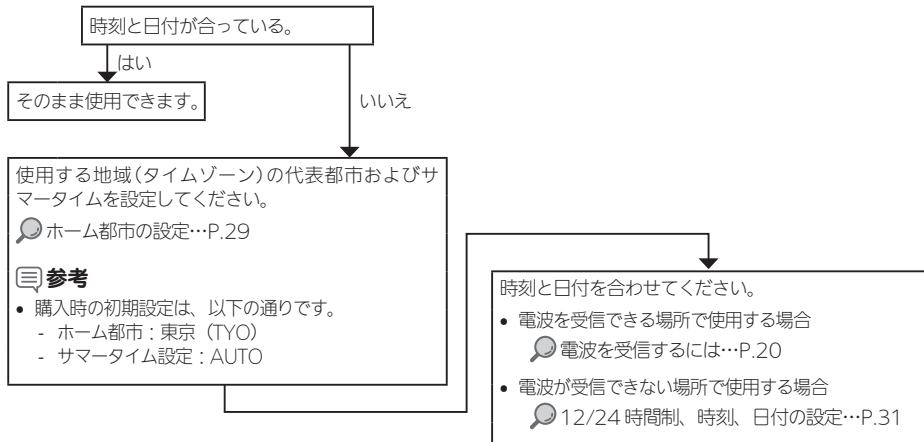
時刻と日付が合っている。

はい

そのまま使用できます。

いいえ

使用する地域（タイムゾーン）の代表都市およびサマータイムを設定してください。

ホーム都市の設定…P.29

参考

• 購入時の初期設定は、以下の通りです。
- ホーム都市：東京（TYO）
- サマータイム設定：AUTO

時刻と日付を合わせてください。

• 電波を受信できる場所で使用する場合
電波を受信するには…P.20

• 電波が受信できない場所で使用する場合
12/24 時間制、時刻、日付の設定…P.31